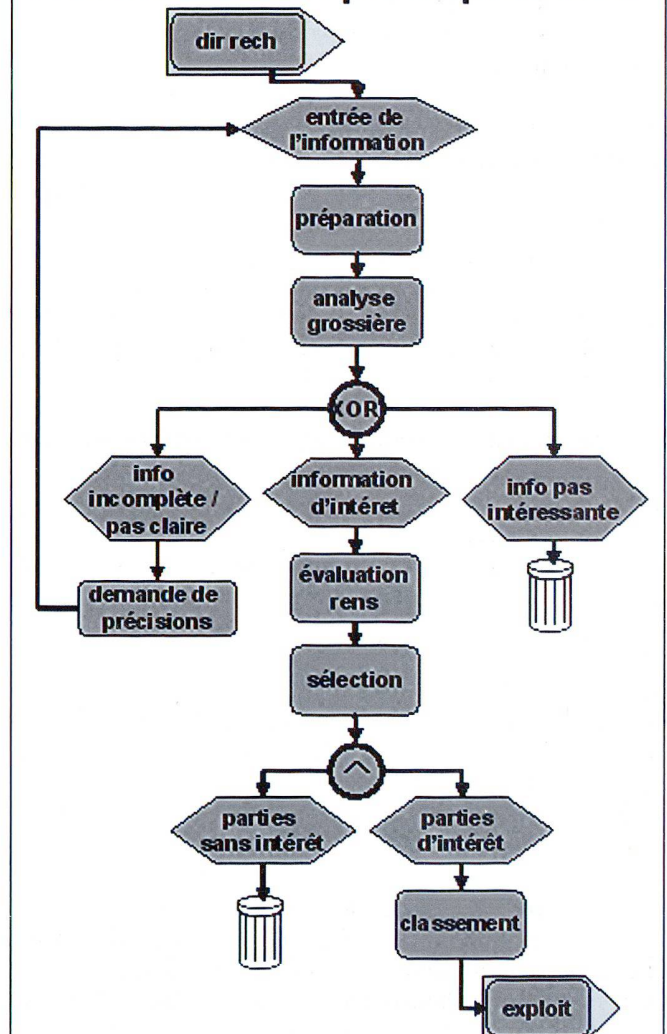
dir rech

entrée de l'information

préparation

analyse grossière

XOR

info incomplète / pas claire

information d'intéret

info pas intéressante

demande de précisions

évaluation rens

sélection

$\wedge$

parties sans intérêt

parties d'intérêt

classement

exploit